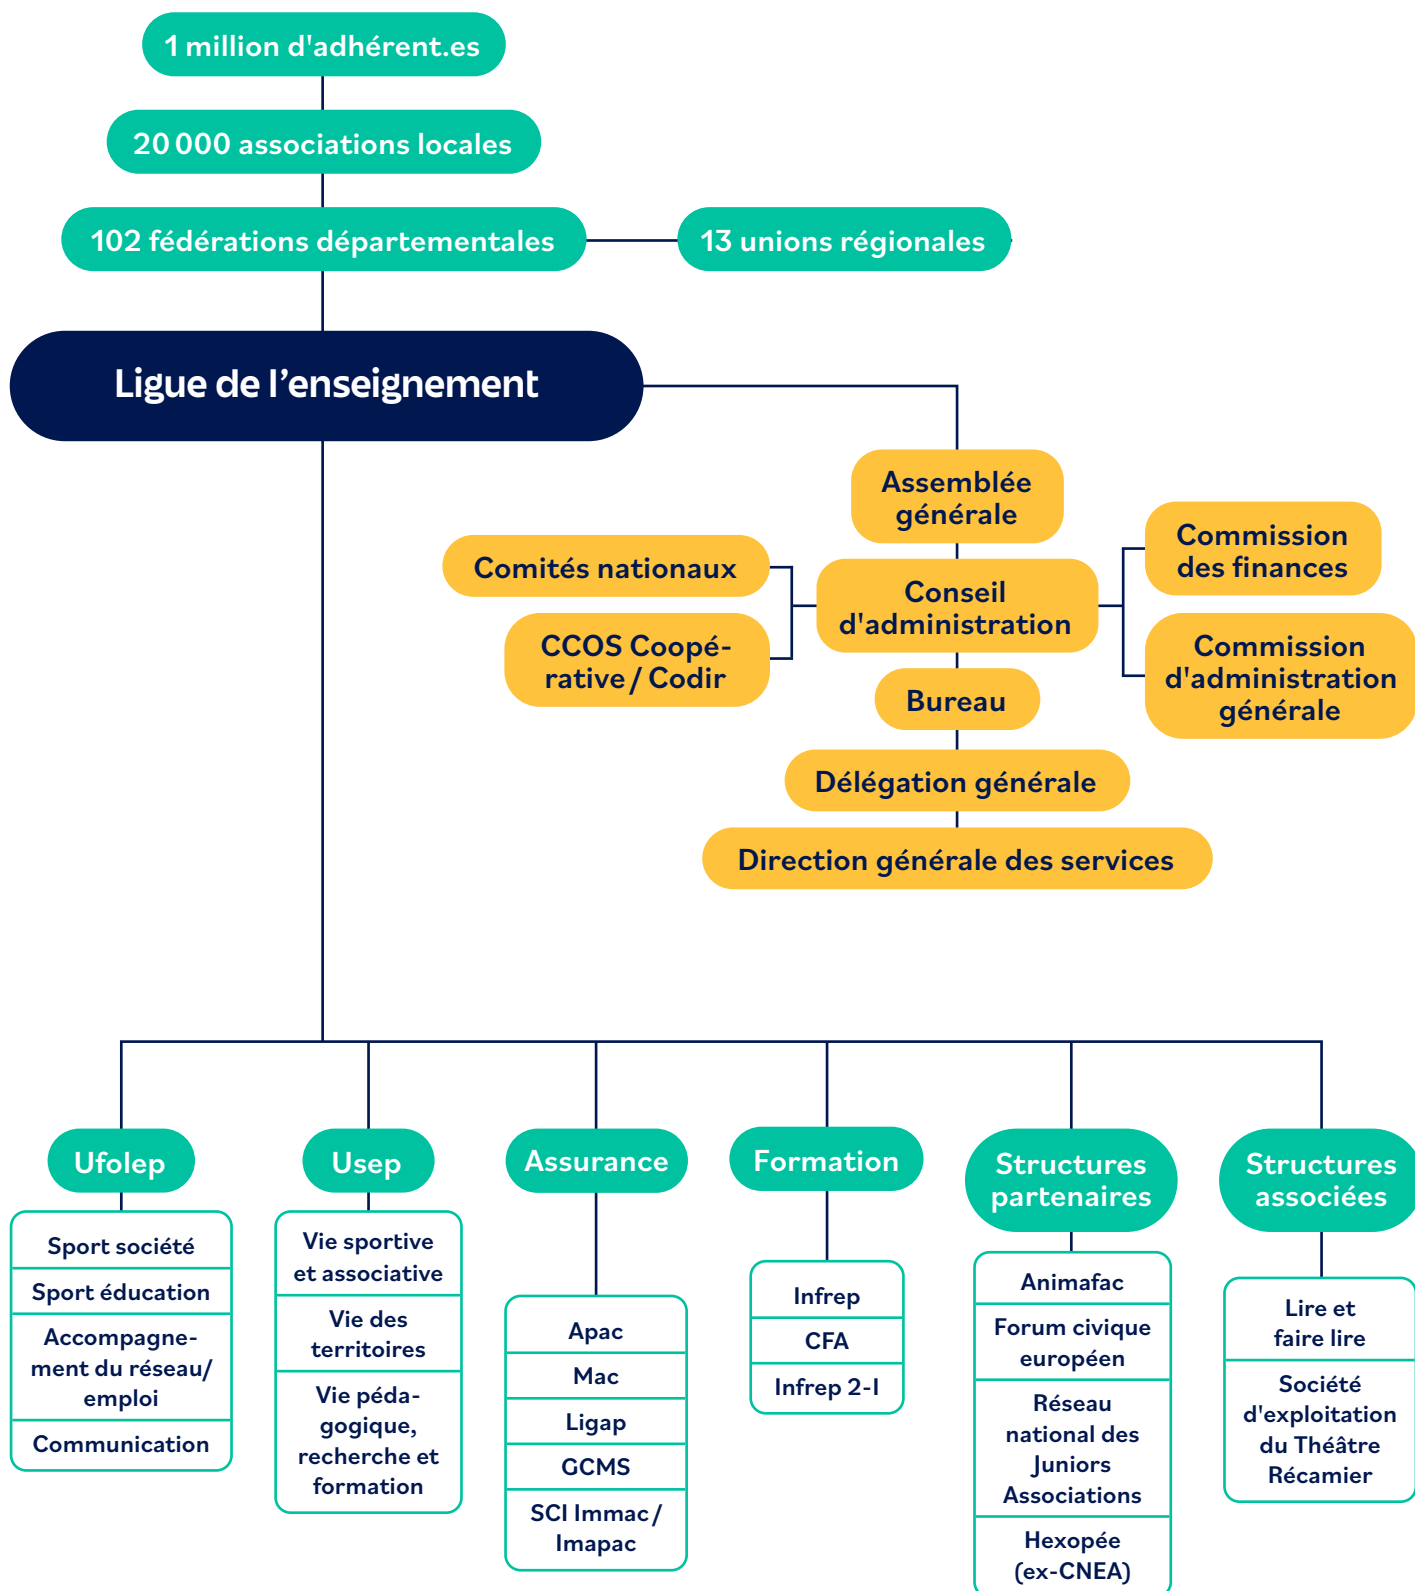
1 million d'adhérent.es

20 000 associations locales

102 fédérations départementales

13 unions régionales

Ligue de l'enseignement

Assemblée générale

Comités nationaux

CCOS Coopérative / Codir

Conseil d'administration

Commission des finances

Commission d'administration générale

Bureau

Délégation générale

Direction générale des services

Ufolep

Sport société

Sport éducation

Accompagnement du réseau/ emploi

Communication

Usep

Vie sportive et associative

Vie des territoires

Vie pédagogique, recherche et formation

Assurance

Apac

Mac

Ligap

GCMS

SCI Immac / Imapac

Formation

Infrep

CFA

Infrep 2-I

Structures partenaires

Animafac

Forum civique européen

Réseau national des Juniors Associations

Hexopée (ex-CNEA)

Structures associées

Lire et faire lire

Société d'exploitation du Théâtre Récamier